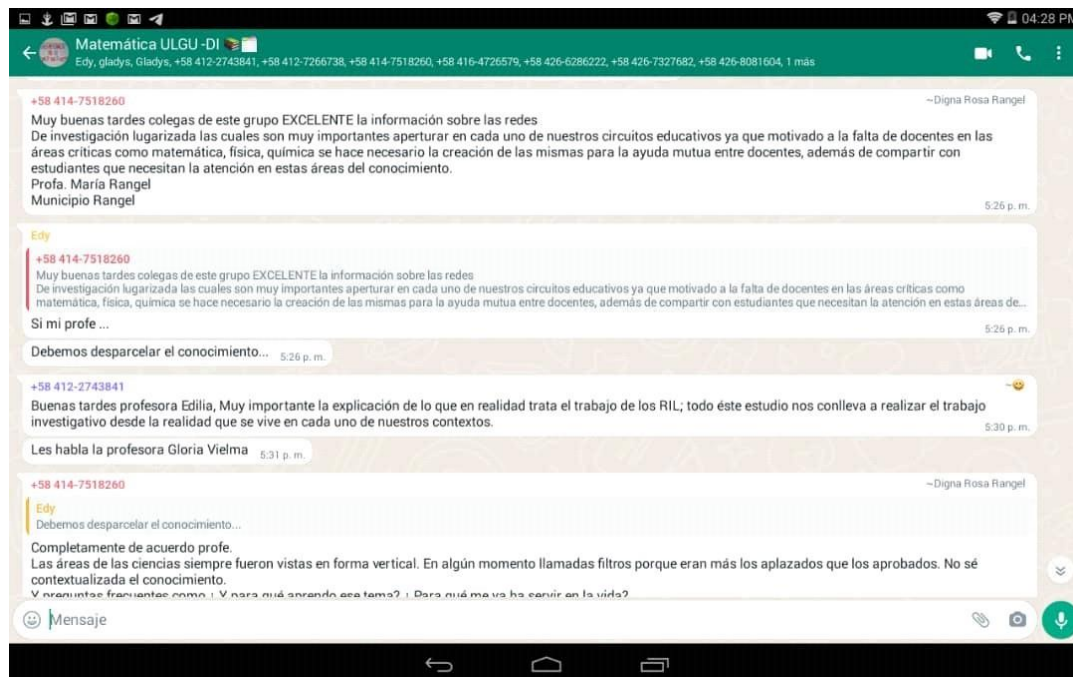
04:28 PM

Matemática ULGU -DI
Edy, gladys, Gladys, +58 412-2743841, +58 412-7266738, +58 414-7518260, +58 416-4726579, +58 426-6286222, +58 426-7327682, +58 426-8081604, 1 más

+58 414-7518260
~Digna Rosa Rangel
Muy buenas tardes colegas de este grupo EXCELENTE la información sobre las redes
De investigación lugarizada las cuales son muy importantes aperturar en cada uno de nuestros circuitos educativos ya que motivado a la falta de docentes en las áreas críticas como matemática, física, química se hace necesario la creación de las mismas para la ayuda mutua entre docentes, además de compartir con estudiantes que necesitan la atención en estas áreas del conocimiento.
Profa. María Rangel
Municipio Rangel
5:26 p. m.

Edy
+58 414-7518260
Muy buenas tardes colegas de este grupo EXCELENTE la información sobre las redes
De investigación lugarizada las cuales son muy importantes aperturar en cada uno de nuestros circuitos educativos ya que motivado a la falta de docentes en las áreas críticas como matemática, física, química se hace necesario la creación de las mismas para la ayuda mutua entre docentes, además de compartir con estudiantes que necesitan la atención en estas áreas de...
Si mi profe ...
5:26 p. m.

Debemos desparcelar el conocimiento... 5:26 p. m.

+58 412-2743841
Buenas tardes profesora Edilia, Muy importante la explicación de lo que en realidad trata el trabajo de los RIL; todo éste estudio nos conlleva a realizar el trabajo investigativo desde la realidad que se vive en cada uno de nuestros contextos.
5:30 p. m.

Les habla la profesora Gloria Vielma 5:31 p. m.

+58 414-7518260
~Digna Rosa Rangel
Edy
Debemos desparcelar el conocimiento...
Completamente de acuerdo profe.
Las áreas de las ciencias siempre fueron vistas en forma vertical. En algún momento llamadas filtros porque eran más los aplazados que los aprobados. No sé contextualizada el conocimiento.
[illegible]

Mensaje